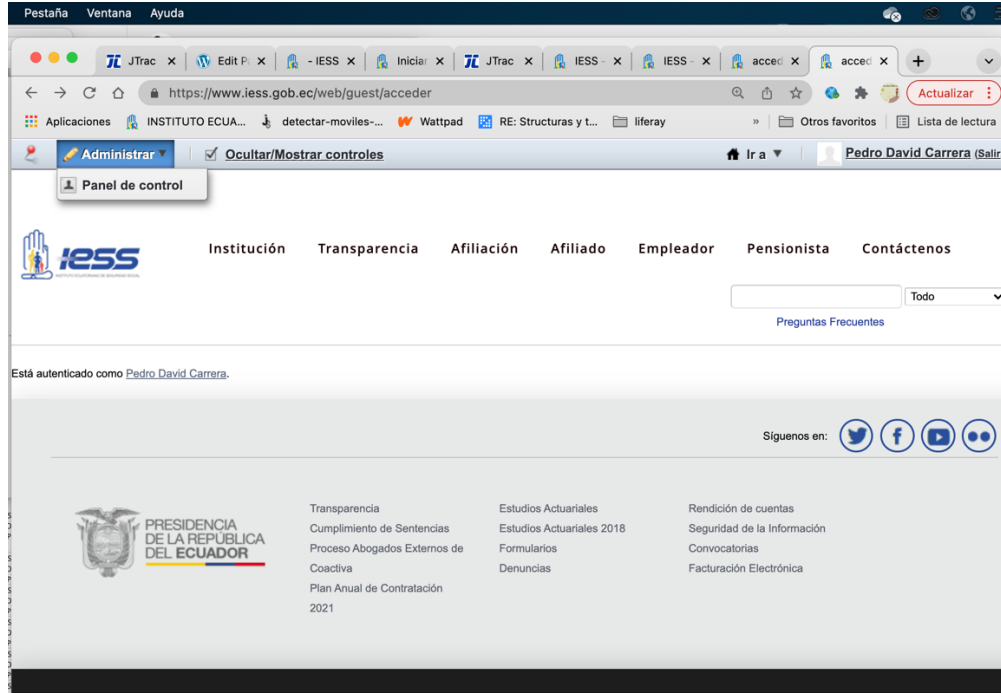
Pestaña Ventana Ayuda

JTrac × | Edit P × | - IESS × | Iniciar × | JTrac × | IESS - × | IESS - × | acced × | acced × | +

https://www.iess.gob.ec/web/guest/acceder

Actualizar

Aplicaciones | INSTITUTO ECUA... | detectar-moviles-... | Wattpad | RE: Structuras y t... | liferay | » | Otros favoritos | Lista de lectura

Administrar | Ocultar/Mostrar controles | Ir a | Pedro David Carrera (Salir

Panel de control

IESS

Institución Transparencia Afiliación Afiliado Empleador Pensionista Contáctenos

Todo

Preguntas Frecuentes

Está autenticado como Pedro David Carrera.

Síguenos en:

PRESIDENCIA DE LA REPÚBLICA DEL ECUADOR

Transparencia
Cumplimiento de Sentencias
Proceso Abogados Externos de Coactiva
Plan Anual de Contratación 2021

Estudios Actuariales
Estudios Actuariales 2018
Formularios
Denuncias

Rendición de cuentas
Seguridad de la Información
Convocatorias
Facturación Electrónica